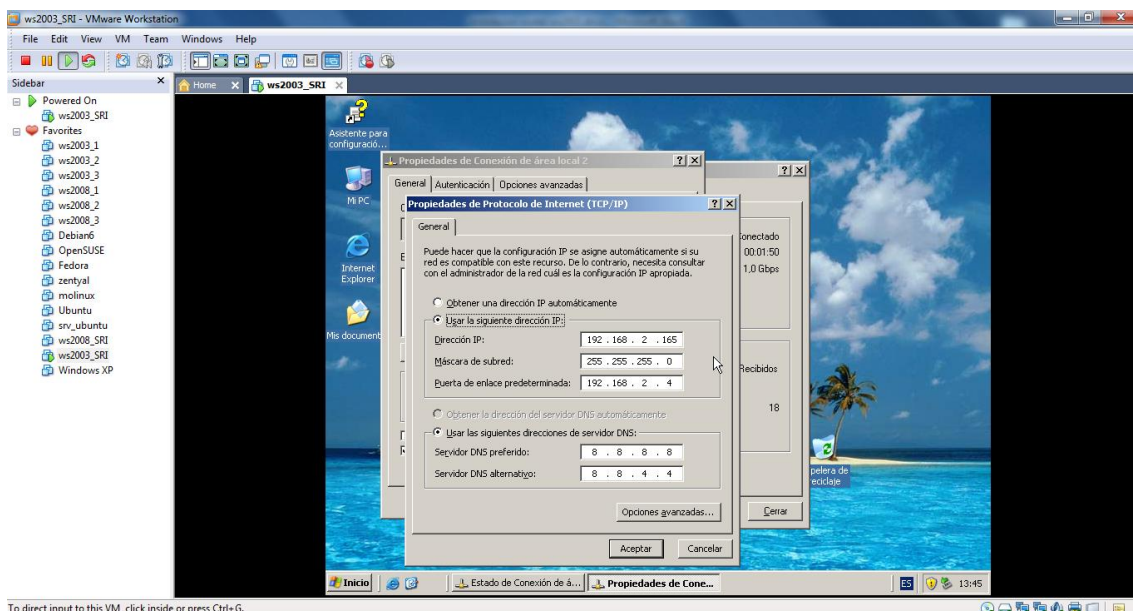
ws2003_SRI - VMware Workstation

File Edit View VM Team Windows Help

Sidebar

Home ws2003_SRI

Powered On
ws2003_SRI
Favorites
ws2003_1
ws2003_2
ws2003_3
ws2008_1
ws2008_2
ws2008_3
Debian6
OpenSUSE
Fedora
zentyal
molinux
Ubuntu
srv_ubuntu
ws2008_SRI
ws2003_SRI
Windows XP

Asistente para configuració...

Mi PC

Internet Explorer

Mis document

Propiedades de Conexión de área local 2

General | Autenticación | Opciones avanzadas

onectado
00:01:50
1,0 Gbps

Recibidos
18

Cerrar

pelera de eciclaje

Propiedades de Protocolo de Internet (TCP/IP)

General

Puede hacer que la configuración IP se asigne automáticamente si su red es compatible con este recurso. De lo contrario, necesita consultar con el administrador de la red cuál es la configuración IP apropiada.

Obtener una dirección IP automáticamente

Usar la siguiente dirección IP:

Dirección IP: 192 . 168 . 2 . 165

Máscara de subred: 255 . 255 . 255 . 0

Puerta de enlace predeterminada: 192 . 168 . 2 . 4

Obtener la dirección del servidor DNS automáticamente

Usar las siguientes direcciones de servidor DNS:

Servidor DNS preferido: 8 . 8 . 8 . 8

Servidor DNS alternativo: 8 . 8 . 4 . 4

Opciones avanzadas...

Aceptar Cancelar

Inicio | Estado de Conexión de á... | Propiedades de Cone... | ES 13:45

To direct input to this VM, click inside or press Ctrl+G.